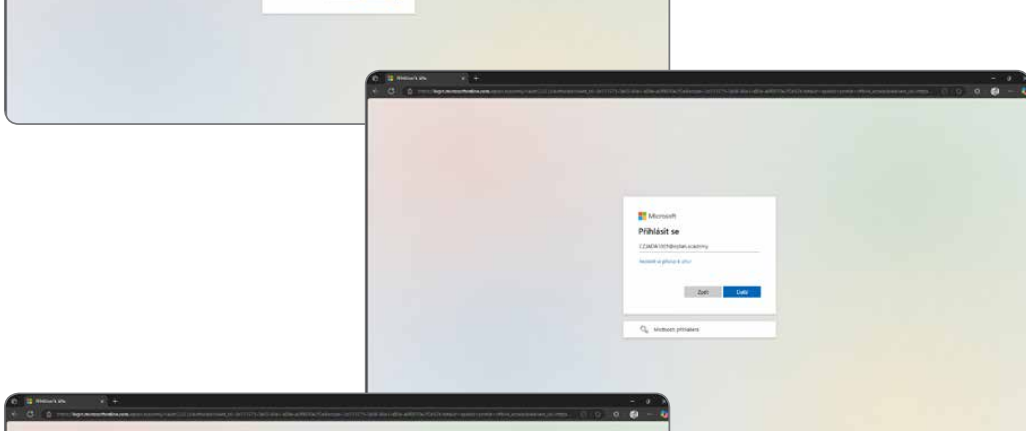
Přihlásit k účtu

https://login.microsoftonline.com/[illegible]

Microsoft

Přihlásit se

CZ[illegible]@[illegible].academy

Nemůžete se přihlásit k účtu?

Zpět

Další

Možnosti přihlášení

Přihlásit k účtu

https://login.microsoftonline.com/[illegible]